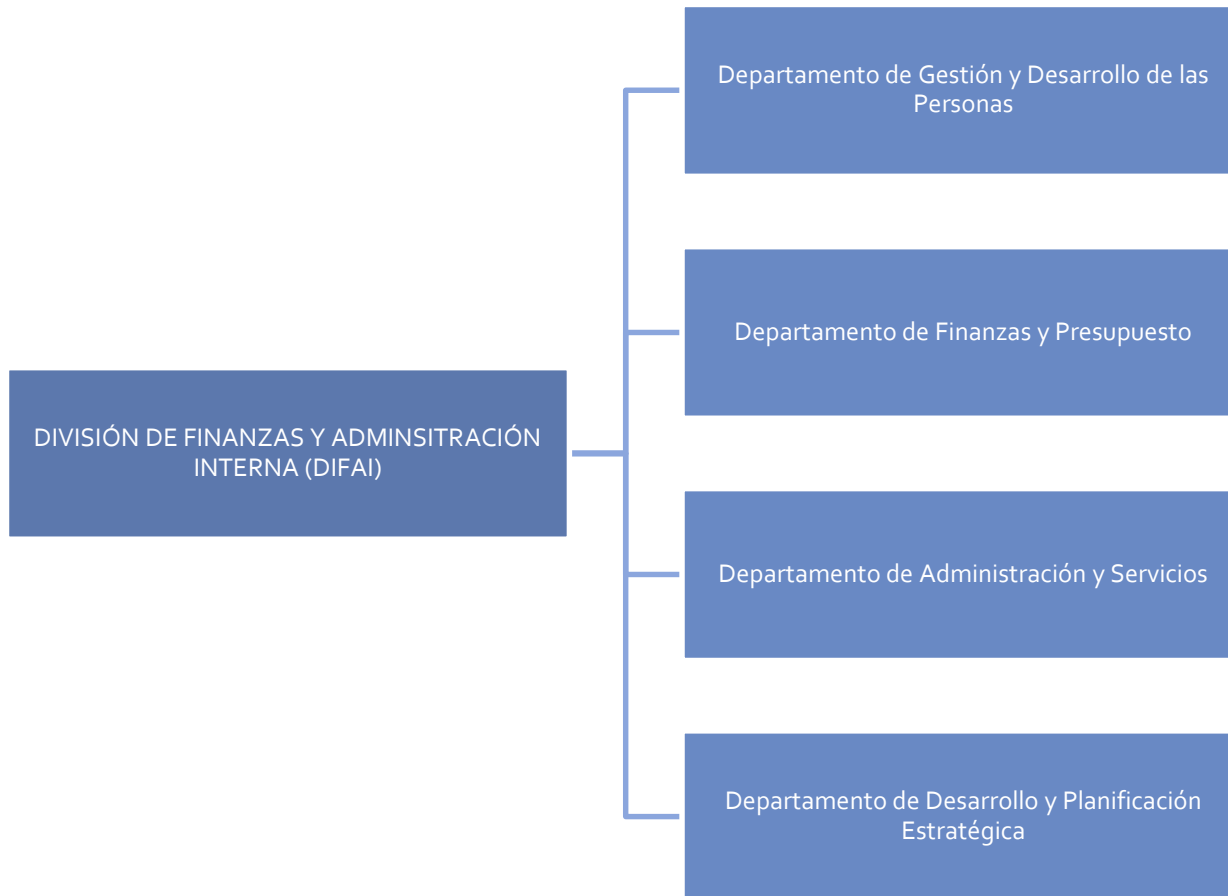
DIVISIÓN DE FINANZAS Y ADMINSITRACIÓN INTERNA (DIFAI)

Departamento de Gestión y Desarrollo de las Personas

Departamento de Finanzas y Presupuesto

Departamento de Administración y Servicios

Departamento de Desarrollo y Planificación Estratégica